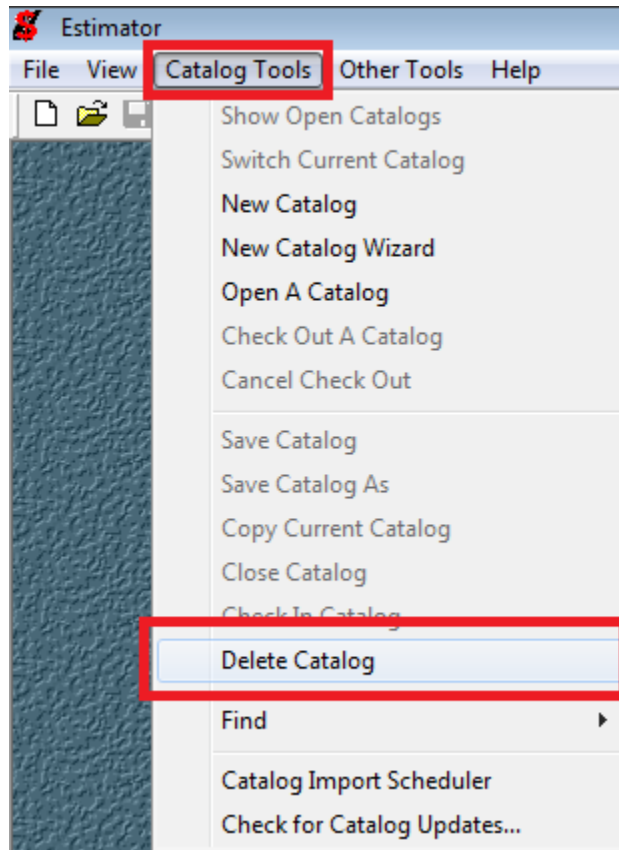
Estimator

File View Catalog Tools Other Tools Help

Show Open Catalogs
Switch Current Catalog
New Catalog
New Catalog Wizard
Open A Catalog
Check Out A Catalog
Cancel Check Out

Save Catalog
Save Catalog As
Copy Current Catalog
Close Catalog
Check In Catalog
Delete Catalog

Find

Catalog Import Scheduler
Check for Catalog Updates...